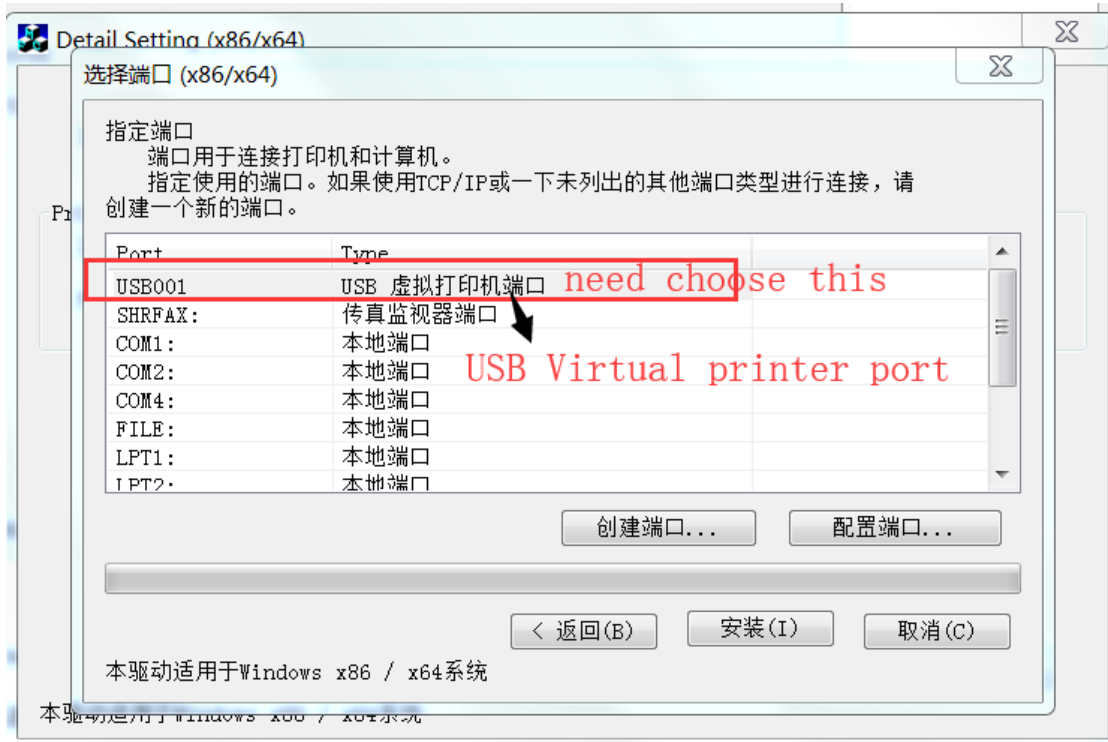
Detail Setting (x86/x64)

选择端口 (x86/x64)

指定端口
端口用于连接打印机和计算机。
指定使用的端口。如果使用TCP/IP或一下未列出的其他端口类型进行连接，请创建一个新的端口。

Pr

| Port | Type |
|---|---|
| USB001 | USB 虚拟打印机端口 |
| SHRFAX: | 传真监视器端口 |
| COM1: | 本地端口 |
| COM2: | 本地端口 |
| COM4: | 本地端口 |
| FILE: | 本地端口 |
| LPT1: | 本地端口 |
| LPT2: | 本地端口 |

need choose this

USB Virtual printer port

创建端口...
配置端口...

< 返回(B)
安装(I)
取消(C)

本驱动适用于Windows x86 / x64系统

本驱动适用于Windows x86 / x64系统